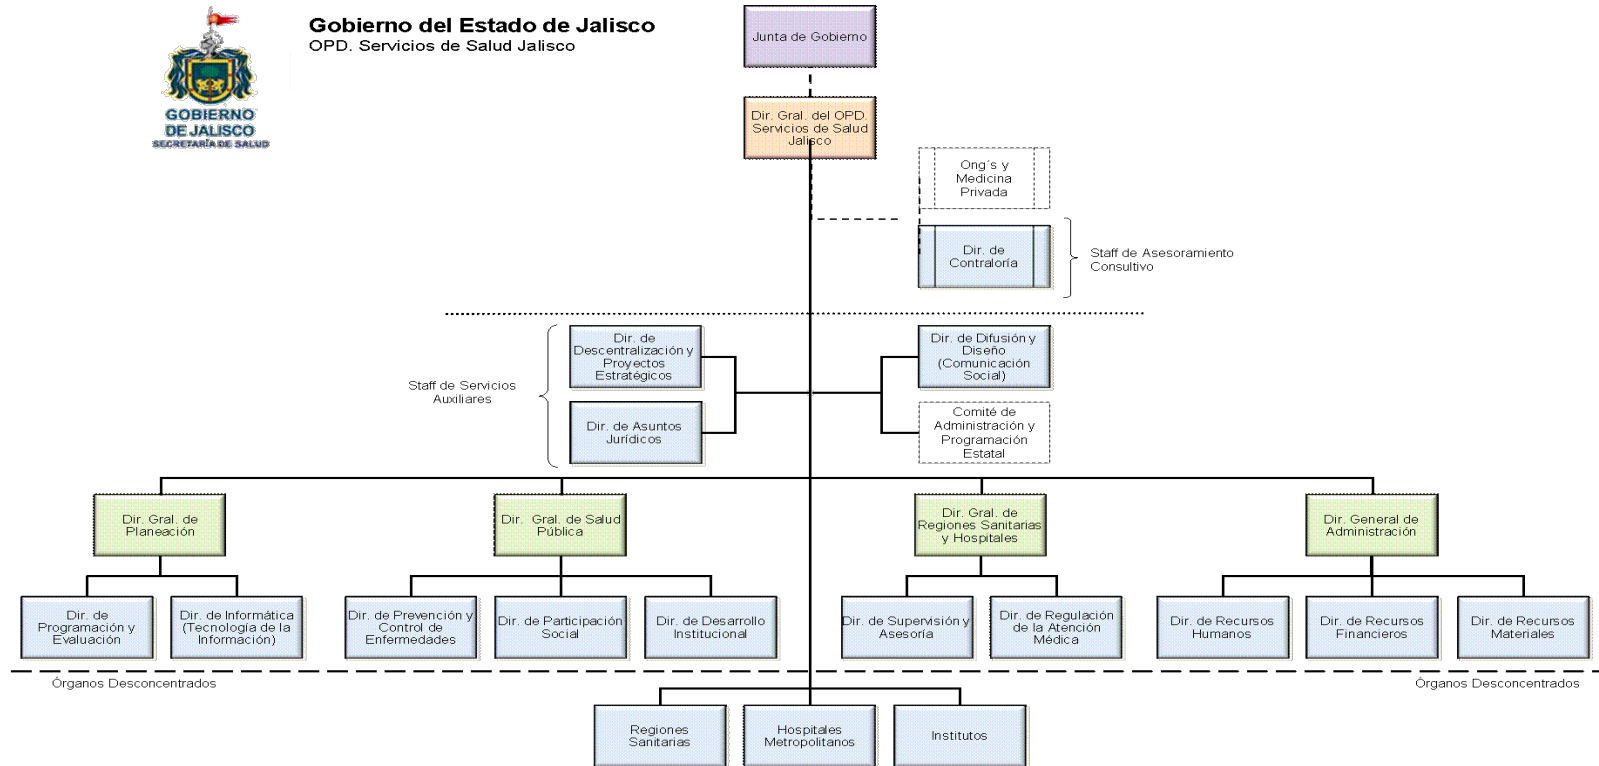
GOBIERNO DE JALISCO
SECRETARÍA DE SALUD

Gobierno del Estado de Jalisco
OPD. Servicios de Salud Jalisco

Junta de Gobierno

Dir. Gral. del OPD. Servicios de Salud Jalisco

Ong´s y Medicina Privada

Dir. de Contraloría

Staff de Asesoramiento Consultivo

Staff de Servicios Auxiliares

Dir. de Descentralización y Proyectos Estratégicos

Dir. de Asuntos Jurídicos

Dir. de Difusión y Diseño (Comunicación Social)

Comité de Administración y Programación Estatal

Dir. Gral. de Planeación

Dir. Gral. de Salud Pública

Dir. Gral. de Regiones Sanitarias y Hospitales

Dir. General de Administración

Dir. de Programación y Evaluación

Dir. de Informática (Tecnología de la Información)

Dir. de Prevención y Control de Enfermedades

Dir. de Participación Social

Dir. de Desarrollo Institucional

Dir. de Supervisión y Asesoría

Dir. de Regulación de la Atención Médica

Dir. de Recursos Humanos

Dir. de Recursos Financieros

Dir. de Recursos Materiales

Órganos Desconcentrados

Órganos Desconcentrados

Regiones Sanitarias

Hospitales Metropolitanos

Institutos